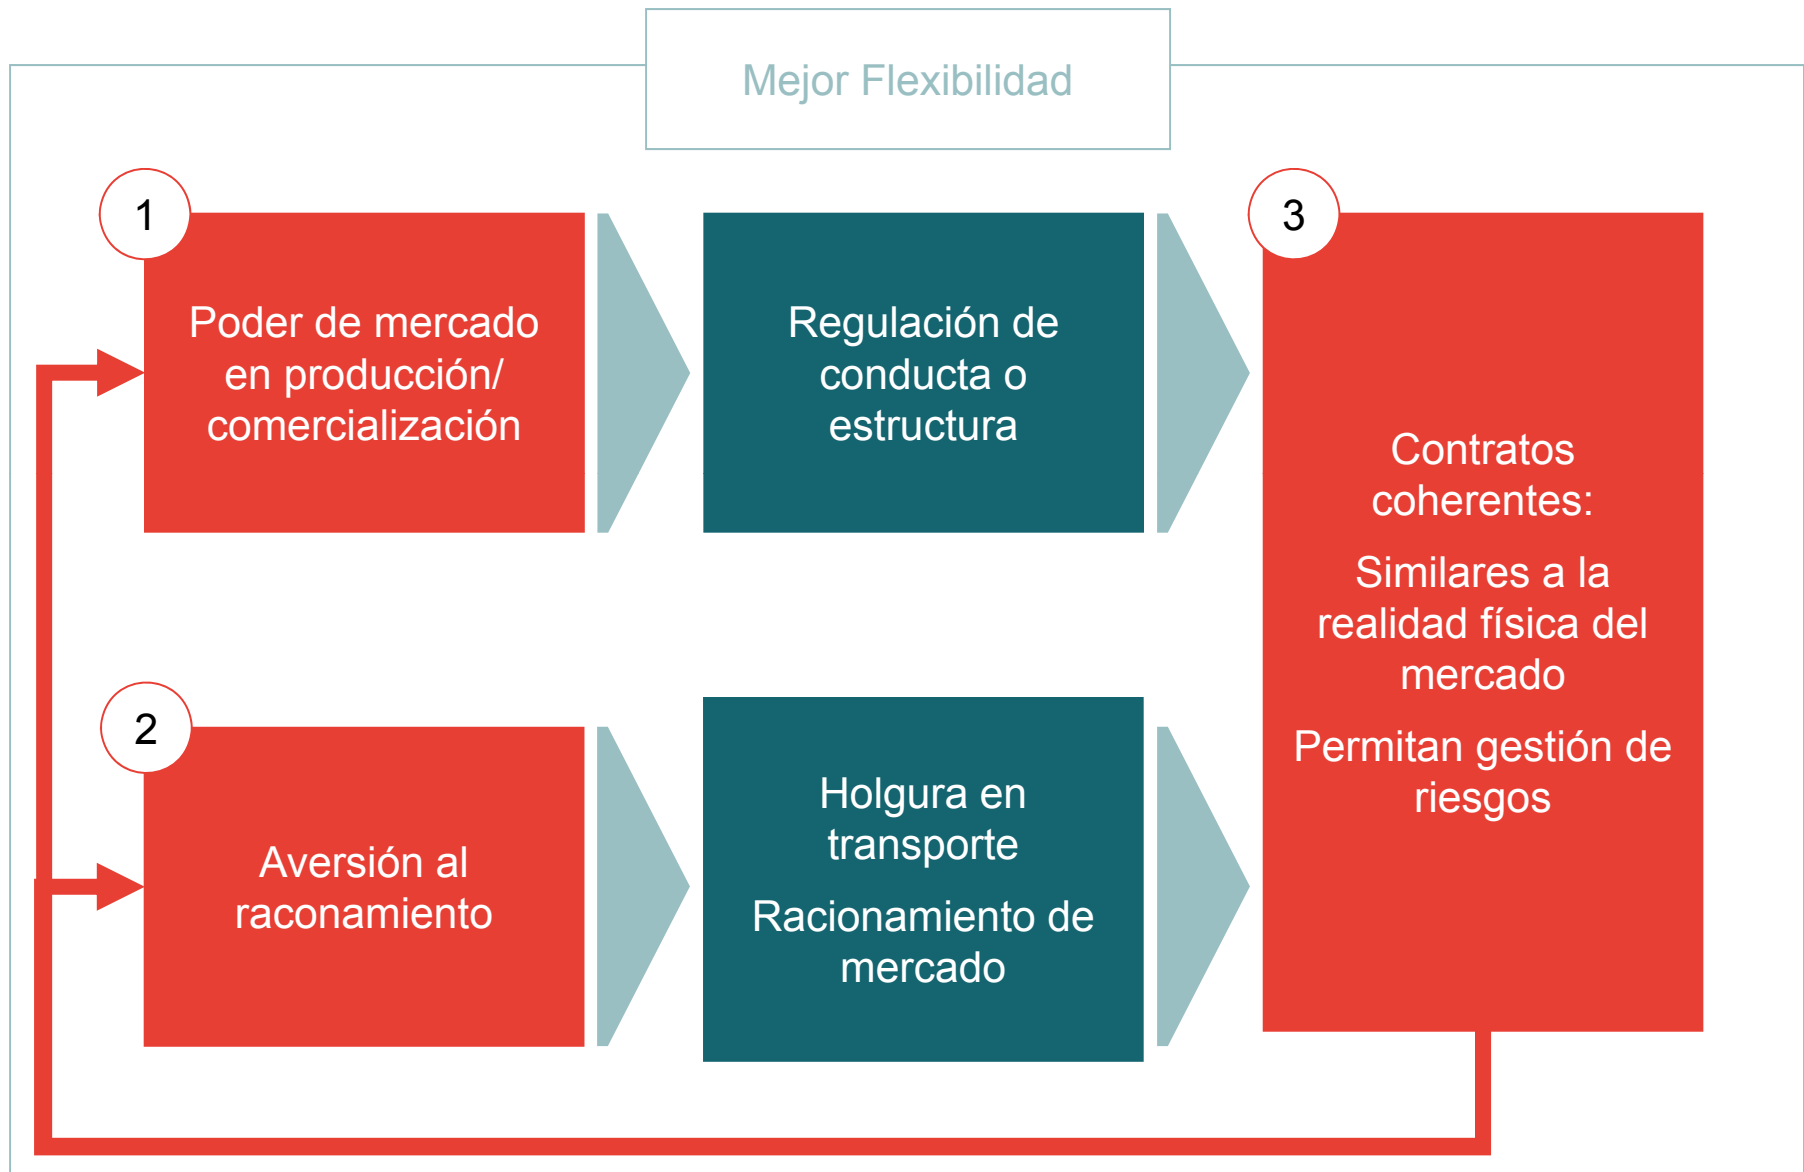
Mejor Flexibilidad

1

Poder de mercado en producción/ comercialización

Regulación de conducta o estructura

3

Contratos coherentes:

Similares a la realidad física del mercado

Permitan gestión de riesgos

2

Aversión al raconamiento

Holgura en transporte

Racionamiento de mercado